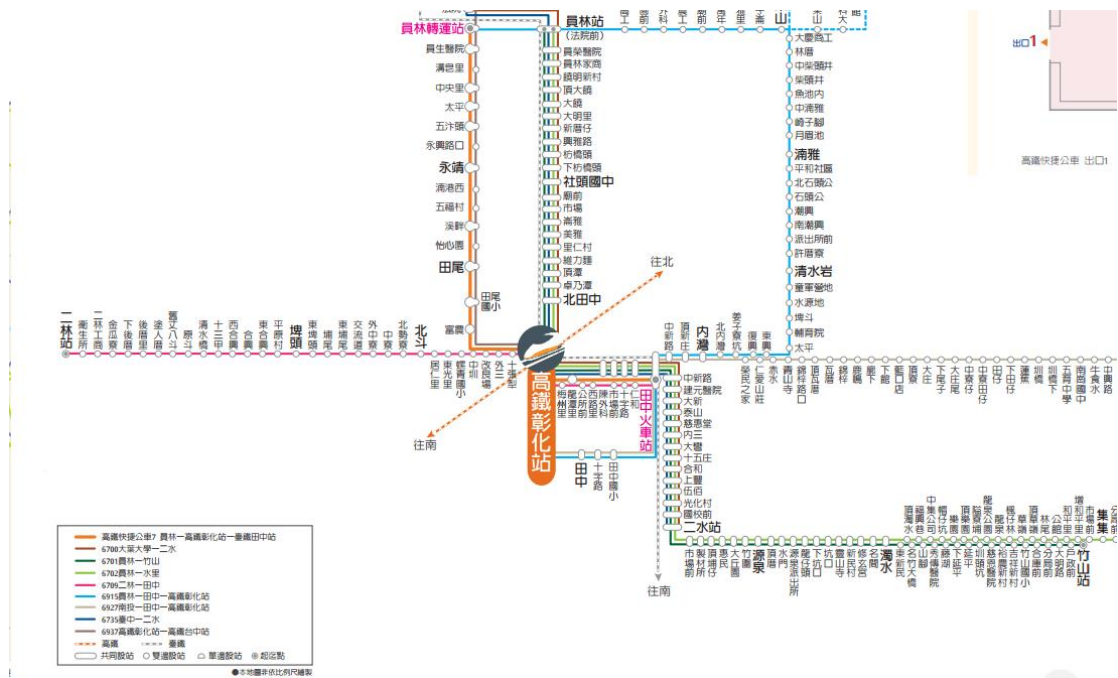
員林轉運站
員林站
(法院前)
員生醫院
溝皂里
中央里
太平
五汴頭
永興路口
永靖
湳港西
五福村
溪畔
恰心園
田尾
田尾國小
富農
員榮醫院
員林家商
饒明新村
頂大饒
大饒
大明里
新厝仔
興雅路
枋橋頭
下枋橋頭
社頭國中
廟前
市場
崙雅
美雅
里仁村
維力麵
頂潭
卓乃潭
北田中
大饒高工
林厝
中柴頭井
柴頭井
魚池內
中湳雅
崎子腳
月眉池
湳雅
平和社區
北石頭公
石頭公
瀨興
南瀨興
派出所前
許厝寮
清水岩
軍事營地
水源地
坤斗
輔育院
太平
山
往北
往南
二林站
二林工商
萬興
金瓜寮
後壁厝
後厝里
塗人厝
舊社八斗
原斗
清水橋
十三甲
西舍
合興
東舍
平和村
埤頭
東埤頭
埔尾
埔鹽
交流道
外中寮
北斗
北勢寮
國中
豐田國小
五分
三十張犁
高鐵彰化站
梅洲
鹿畫里
公所
西門
大庄
永靖
十二
市場
仁和
田中火車站
田中
十字路
田中國小
中新路
頂新庄
內灣
北內灣
美子寮抗
東興
東興
壹贊之家
仁愛山莊
赤水
青山寺
頂厝
瓦磘厝
鐵道
鹿嶼
下厝
藍田
頂寮
大庄
下尾
大竹
中寮
田仔
下田仔
蓮茶
湖公
五庄
中興路
中新路
建元醫院
大新
泰山
慈惠堂
內三
大響
十五庄
合和
上豐
伍伯
光化村
國校前
二水站
市場
製材所
頂埔仔
惠民
大竹圍
源泉
濁水
名間
集集
竹山站
高鐵快捷公車7 員林－高鐵彰化站－臺鐵田中站
6700大葉大學－二水
6701員林－竹山
6702員林－水里
6709二林－田中
6915員林－田中－高鐵彰化站
6927南投－田中－高鐵彰化站
6735臺中－二水
6937高鐵彰化站－高鐵台中站
高鐵
臺鐵
共同設站
雙邊設站
單邊設站
起訖點
●本地圖非依比例尺繪製
出口1
高鐵快捷公車 出口1